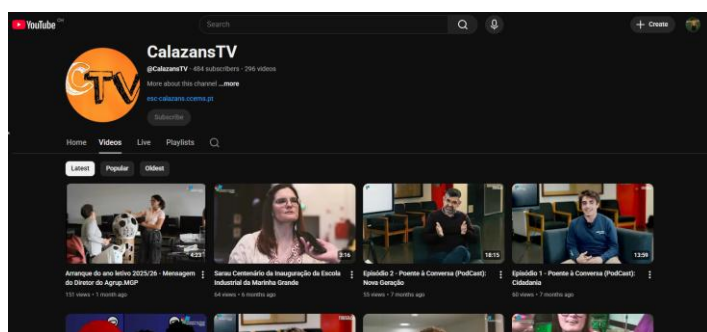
YouTube PT

Search

Create

CTV

CalazansTV

@CalazansTV · 484 subscribers · 296 videos

More about this channel ...more

esc-calazans.ccems.pt

Subscribe

Home Videos Live Playlists

Latest Popular Oldest

4:23
Arranque do ano letivo 2025/26 - Mensagem do Diretor do Agrup.MGP
131 views · 1 month ago

3:16
Sarau Centenário da Inauguração da Escola Industrial da Marinha Grande
64 views · 6 months ago

18:15
Episódio 2 - Poente à Conversa (PodCast): Nova Geração
55 views · 7 months ago

13:59
Episódio 1 - Poente à Conversa (PodCast): Cidadania
60 views · 7 months ago